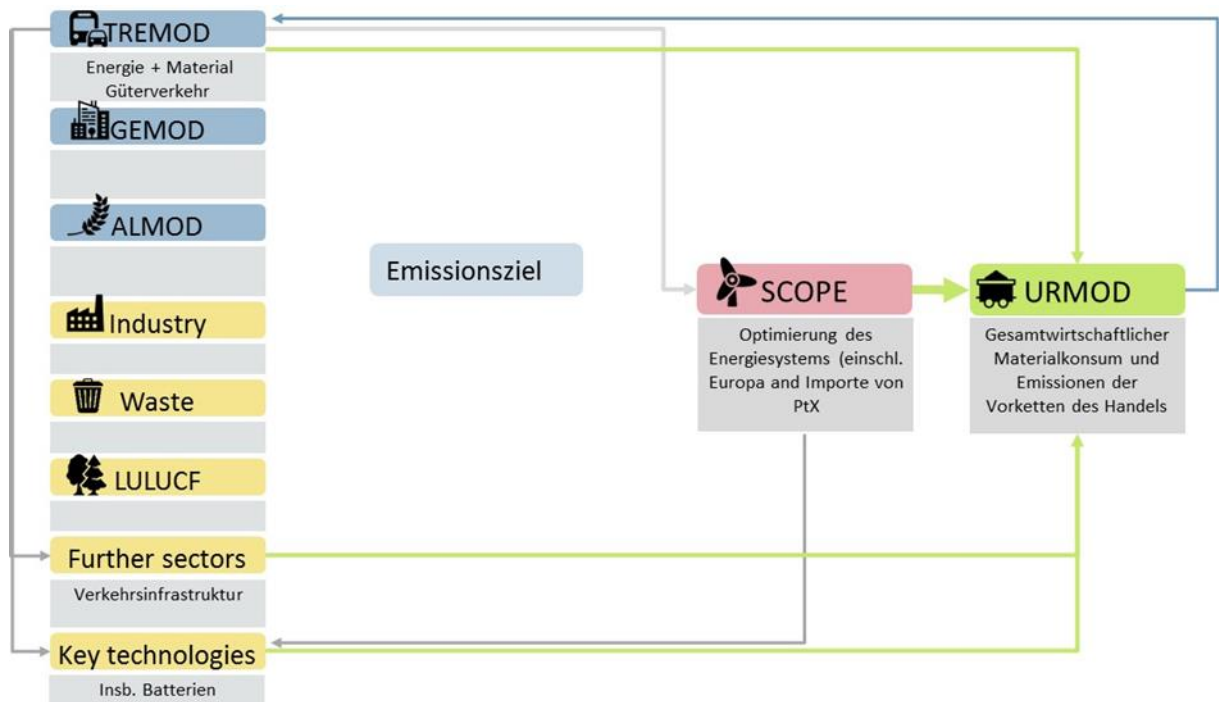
TREMOD

Energie + Material Güterverkehr

GEMOD

ALMOD

Industry

Waste

LULUCF

Further sectors

Verkehrsinfrastruktur

Key technologies

Insb. Batterien

Emissionsziel

SCOPE

Optimierung des Energiesystems (einschl. Europa and Importe von PtX

URMOD

Gesamtwirtschaftlicher Materialkonsum und Emissionen der Vorketten des Handels